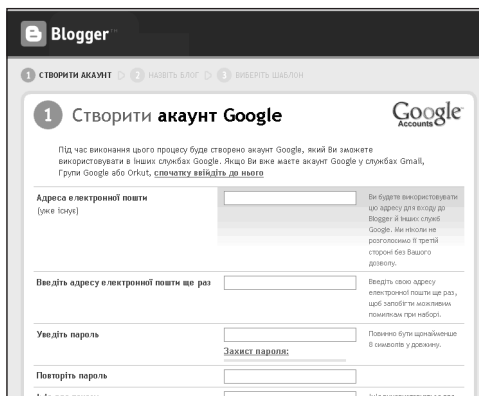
Blogger

1 СТВОРИТИ АКАУНТ 2 НАЗВІТЬ БЛОГ 3 ВИБЕРІТЬ ШАБЛОН

1 Створити акаунт Google

Google Accounts

Під час виконання цього процесу буде створено акаунт Google, який Ви зможете використовувати в інших службах Google. Якщо Ви вже маєте акаунт Google у службах Gmail, Групи Google або Orkut, спочатку ввійдіть до нього

Адреса електронної пошти (уже існує)

Ви будете використовувати цю адресу для входу до Blogger й інших служб Google. Ми ніколи не розголошуємо її третій стороні без Вашого дозволу.

Введіть адресу електронної пошти ще раз

Введіть свою адресу електронної пошти ще раз, щоб запобігти можливим помилкам при наборі.

Уведіть пароль

Захист пароля:

Повинно бути щонайменше 8 символів у довжину.

Повторіть пароль

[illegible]